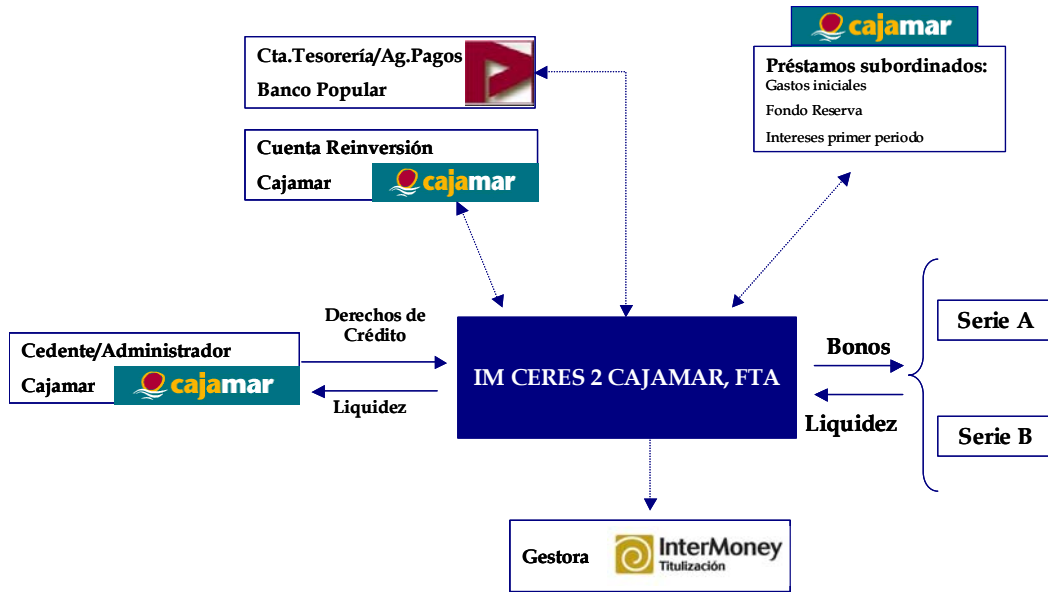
cajamar

Préstamos subordinados:
Gastos iniciales
Fondo Reserva
Intereses primer periodo

Cta.Tesorería/Ag.Pagos
Banco Popular

Cuenta Reinversión
Cajamar cajamar

Derechos de Crédito

Cedente/Administrador
Cajamar cajamar

Liquidez

IM CERES 2 CAJAMAR, FTA

Bonos

Liquidez

Serie A

Serie B

Gestora InterMoney Titulización